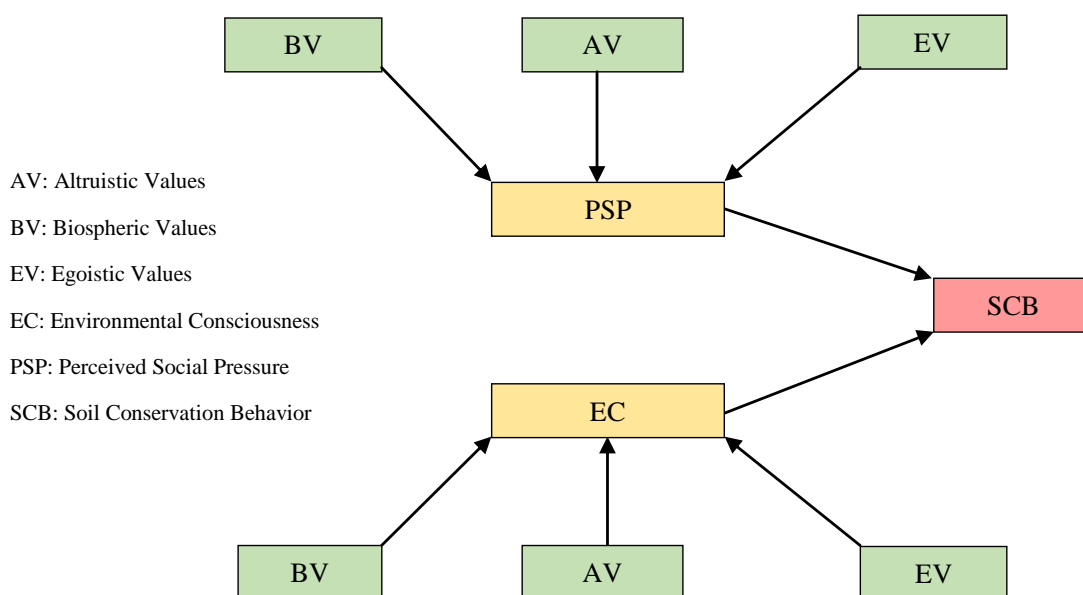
BV

AV

EV

AV: Altruistic Values

BV: Biospheric Values

EV: Egoistic Values

EC: Environmental Consciousness

PSP: Perceived Social Pressure

SCB: Soil Conservation Behavior

PSP

SCB

EC

BV

AV

EV